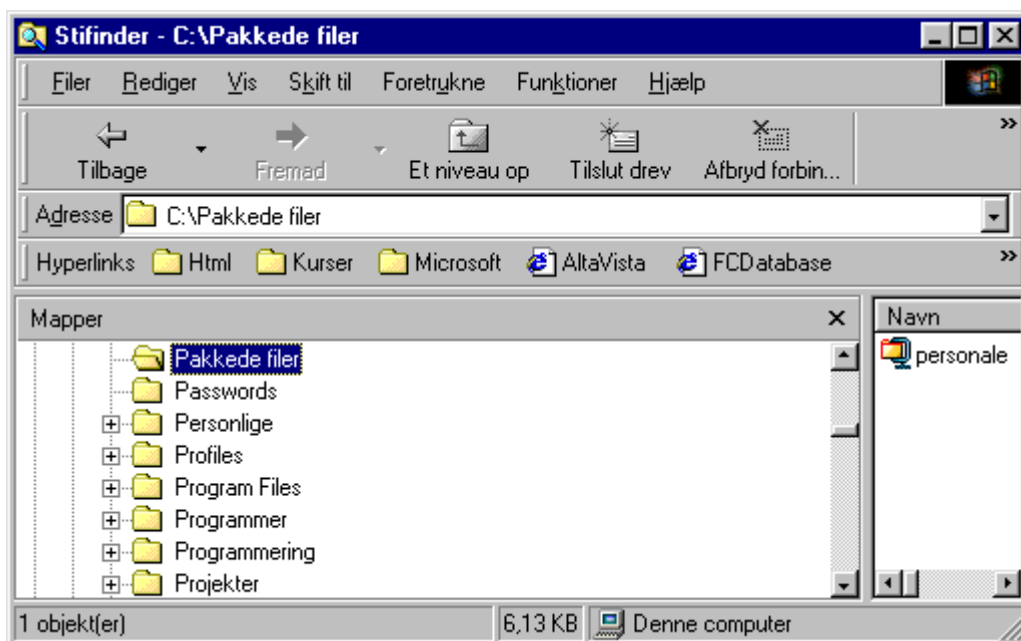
Stifinder - C:\Pakkede filer

Filer Rediger Vis Skift til Foretrukne Funktioner Hjælp

Tilbage Fremad Et niveau op Tilslut drev Afbryd forbin...

Adresse C:\Pakkede filer

Hyperlinks Html Kurser Microsoft AltaVista FCDatabase

Mapper

Pakkede filer
Passwords
Personlige
Profiles
Program Files
Programmer
Programmering
Projekter

Navn
personale

1 objekt(er) 6,13 KB Denne computer